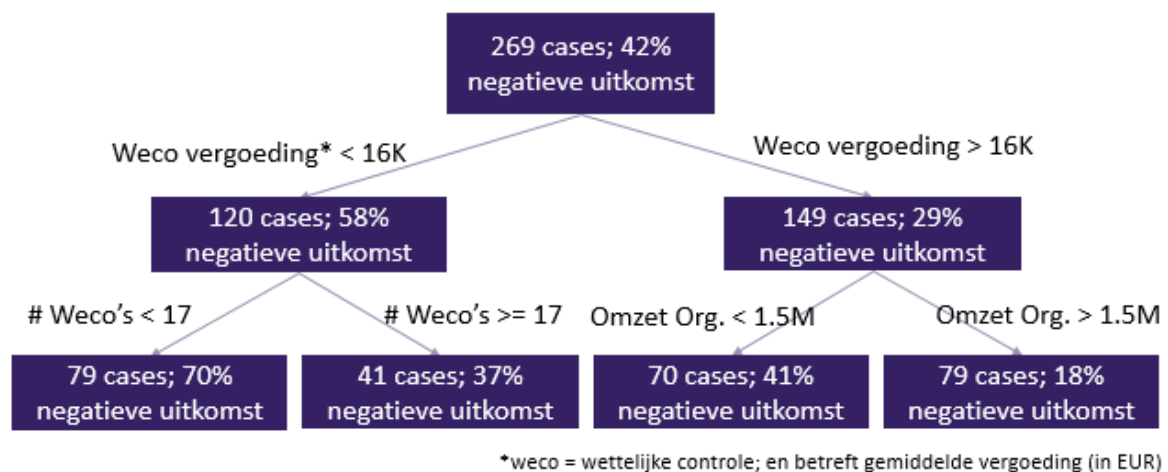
269 cases; 42% negatieve uitkomst

Weco vergoeding* < 16K

Weco vergoeding > 16K

120 cases; 58% negatieve uitkomst

149 cases; 29% negatieve uitkomst

# Weco's < 17

# Weco's >= 17

Omzet Org. < 1.5M

Omzet Org. > 1.5M

79 cases; 70% negatieve uitkomst

41 cases; 37% negatieve uitkomst

70 cases; 41% negatieve uitkomst

79 cases; 18% negatieve uitkomst

*weco = wettelijke controle; en betreft gemiddelde vergoeding (in EUR)